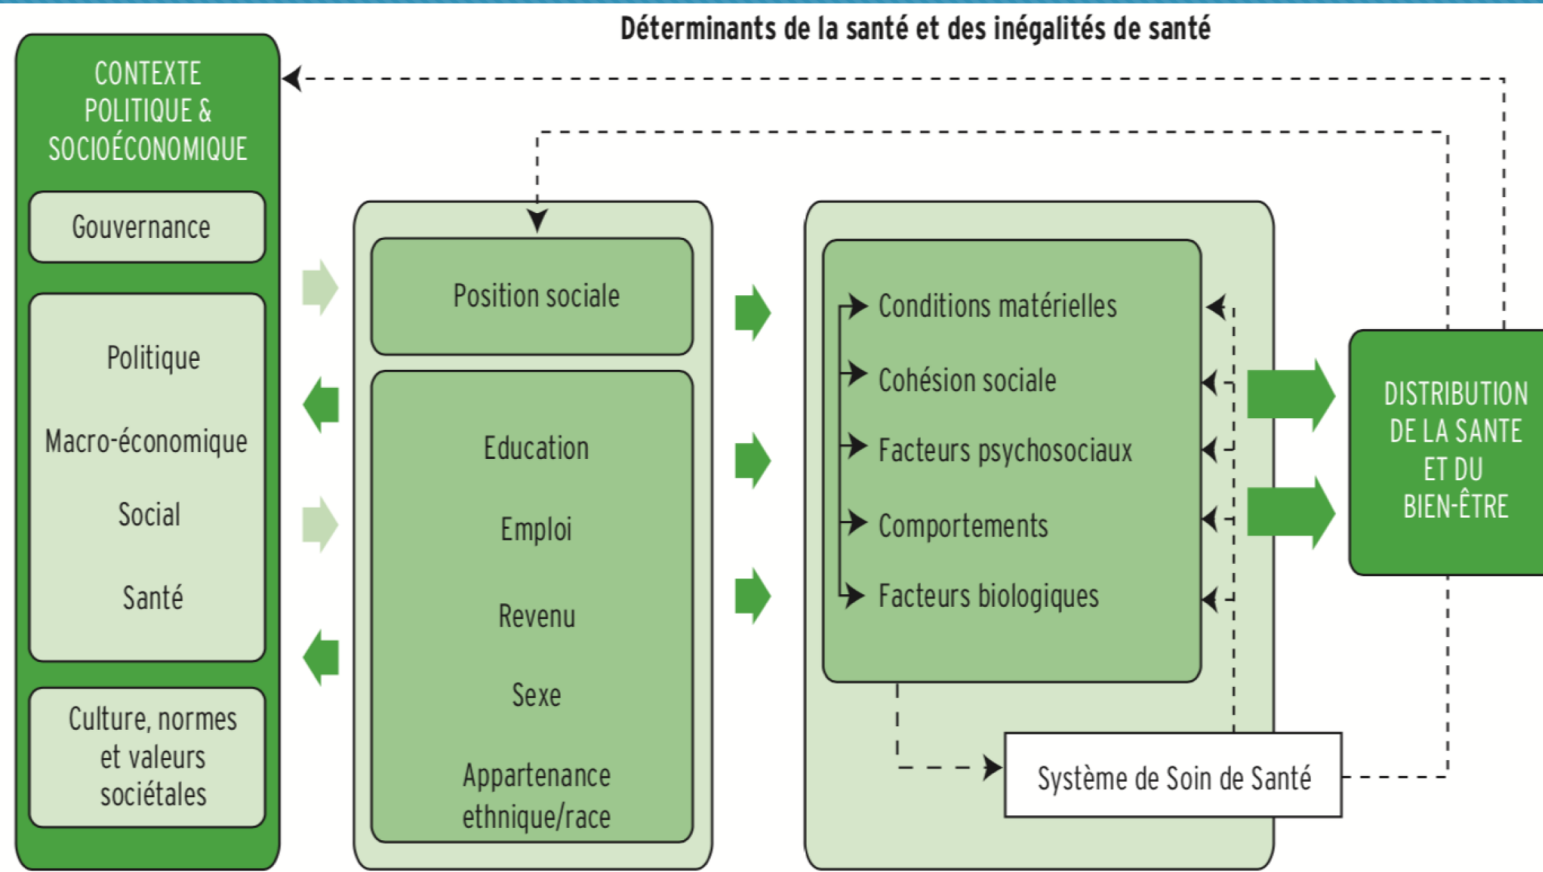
Déterminants de la santé et des inégalités de santé

CONTEXTE POLITIQUE & SOCIOÉCONOMIQUE

Gouvernance

Politique

Macro-économique

Social

Santé

Culture, normes et valeurs sociétales

Position sociale

Education

Emploi

Revenu

Sexe

Appartenance ethnique/race

Conditions matérielles

Cohésion sociale

Facteurs psychosociaux

Comportements

Facteurs biologiques

Système de Soin de Santé

DISTRIBUTION DE LA SANTE ET DU BIEN-ÊTRE